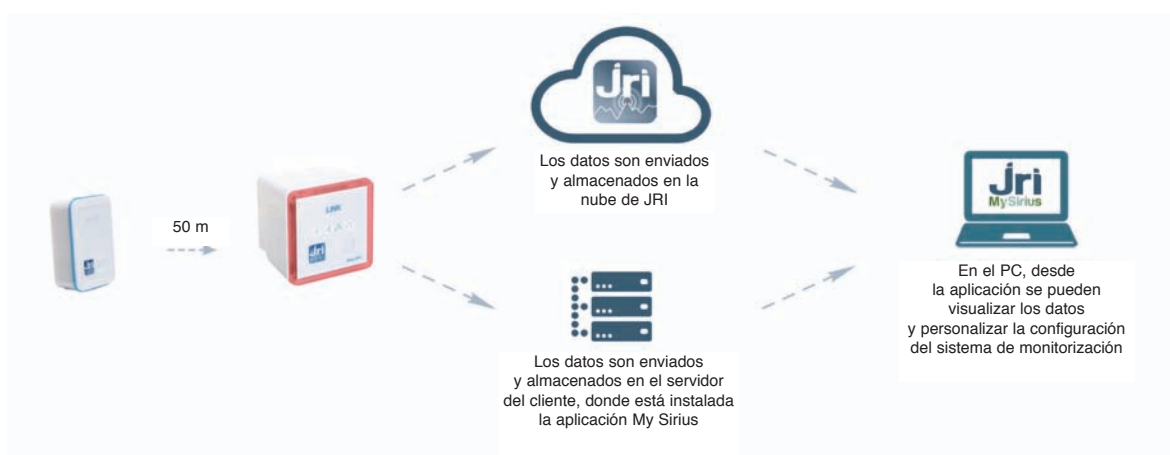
50 m

LINK

Jri

Jri

Los datos son enviados y almacenados en la nube de JRI

Los datos son enviados y almacenados en el servidor del cliente, donde está instalada la aplicación My Sirius

Jri
MySirius

En el PC, desde la aplicación se pueden visualizar los datos y personalizar la configuración del sistema de monitorización